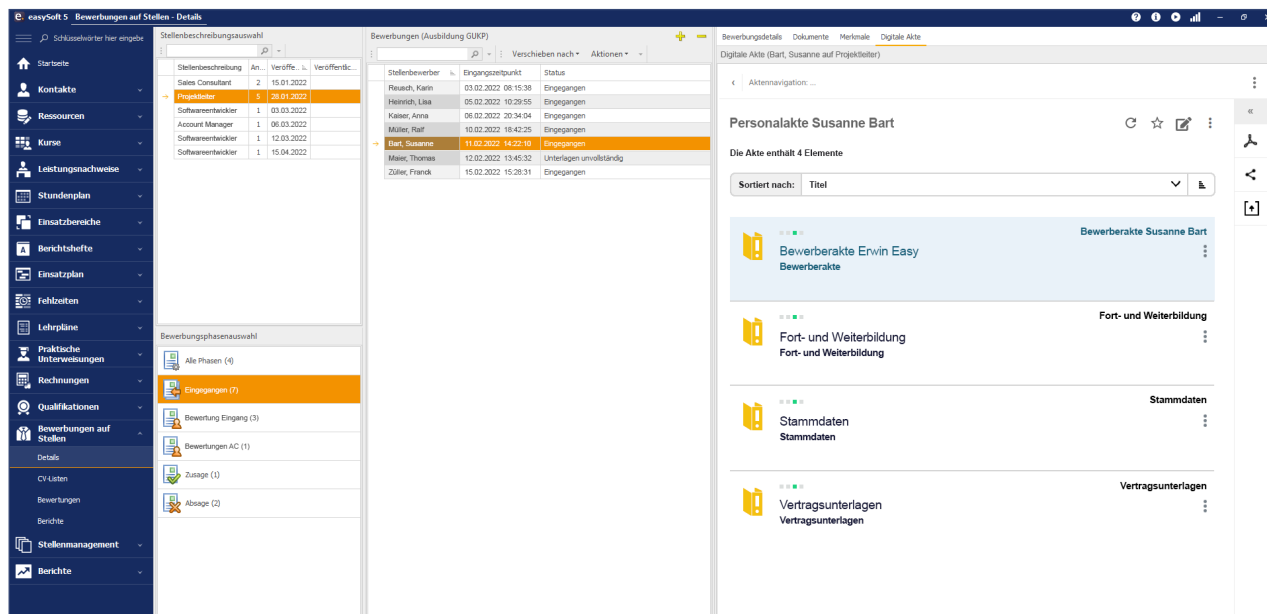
easySoft 5 Bewerbungen auf Stellen - Details

Schlüsselwörter hier eingebe

Startseite
Kontakte
Ressourcen
Kurse
Leistungsnachweise
Stundenplan
Einsatzbereiche
Berichtshefte
Einsatzplan
Fehlzeiten
Lehrpläne
Praktische Unterweisungen
Rechnungen
Qualifikationen
Bewerbungen auf Stellen
Details
CV-Listen
Bewertungen
Berichte
Stellenmanagement
Berichte

Stellenbeschreibungsauswahl

| Stellenbeschreibung | An... | Veröffe... | Veröffentlic... |
|---|---|---|---|
| Sales Consultant | 2 | 15.01.2022 | |
| Projektleiter | 5 | 28.01.2022 | |
| Softwareentwickler | 1 | 03.03.2022 | |
| Account Manager | 1 | 06.03.2022 | |
| Softwareentwickler | 1 | 12.03.2022 | |
| Softwareentwickler | 1 | 15.04.2022 | |

Bewerbungsphasenauswahl

Alle Phasen (4)
Eingegangen (7)
Bewertung Eingang (3)
Bewertungen AC (1)
Zusage (1)
Absage (2)

Bewerbungen (Ausbildung GUKP)

Verschieben nach
Aktionen

| Stellenbewerber | Eingangszeitpunkt | Status |
|---|---|---|
| Reusch, Karin | 03.02.2022 08:15:38 | Eingegangen |
| Heinrich, Lisa | 05.02.2022 10:29:55 | Eingegangen |
| Kaiser, Anna | 06.02.2022 20:34:04 | Eingegangen |
| Müller, Ralf | 10.02.2022 18:42:25 | Eingegangen |
| Bart, Susanne | 11.02.2022 14:22:10 | Eingegangen |
| Maier, Thomas | 12.02.2022 13:45:32 | Unterlagen unvollständig |
| Zöller, Franck | 15.02.2022 15:28:31 | Eingegangen |

Bewerbungsdetails Dokumente Merkmale Digitale Akte

Digitale Akte (Bart, Susanne auf Projektleiter)

Aktennavigation: ...

Personalakte Susanne Bart

Die Akte enthält 4 Elemente

Sortiert nach: Titel

Bewerberakte Susanne Bart
Bewerberakte Erwin Easy
Bewerberakte

Fort- und Weiterbildung
Fort- und Weiterbildung
Fort- und Weiterbildung

Stammdaten
Stammdaten
Stammdaten

Vertragsunterlagen
Vertragsunterlagen
Vertragsunterlagen